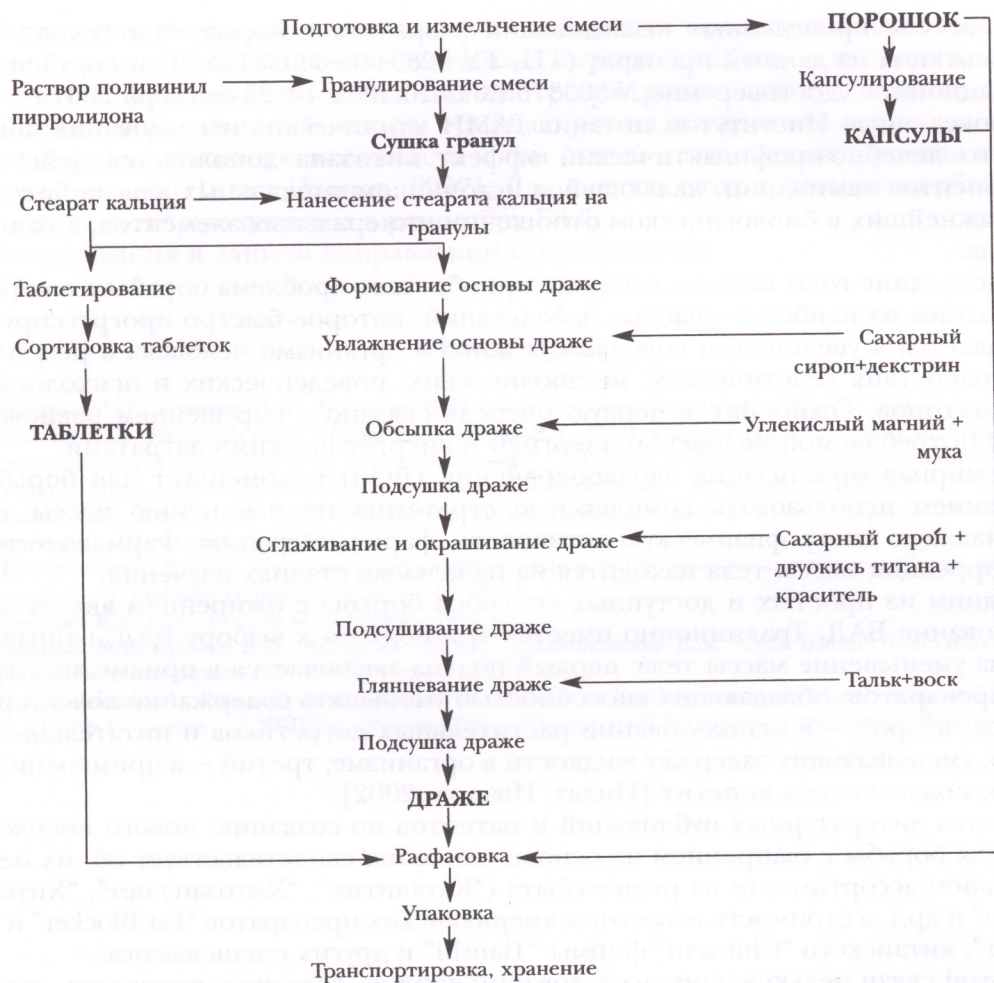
Подготовка и измельчение смеси

ПОРОШОК

Раствор поливинил пирролидона

Гранулирование смеси

Капсулирование

Сушка гранул

КАПСУЛЫ

Стеарат кальция

Нанесение стеарата кальция на гранулы

Таблетирование

Формование основы драже

Сортировка таблеток

Увлажнение основы драже

Сахарный сироп+декстрин

ТАБЛЕТКИ

Обсыпка драже

Углекислый магний + мука

Подсушка драже

Сглаживание и окрашивание драже

Сахарный сироп + двуокись титана + краситель

Подсушивание драже

Глянцевание драже

Тальк+воск

Подсушка драже

ДРАЖЕ

Расфасовка

Упаковка

Транспортировка, хранение